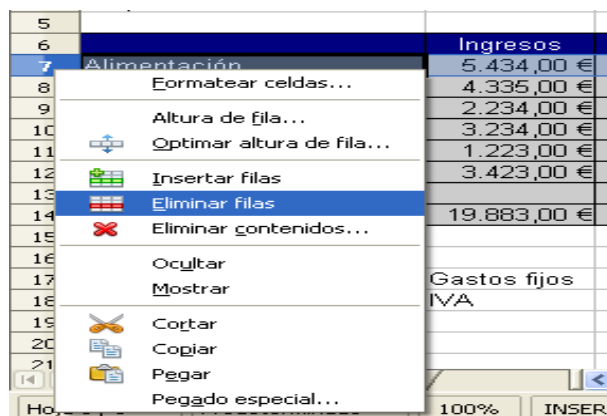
5
6
7
8
9
10
11
12
13
14
15
16
17
18
19
20
21

Alimentación

Ingresos
5.434,00 €
4.335,00 €
2.234,00 €
3.234,00 €
1.223,00 €
3.423,00 €

19.883,00 €

Gastos fijos
IVA

Formatear celdas...
Altura de fila...
Optimar altura de fila...
Insertar filas
Eliminar filas
Eliminar contenidos...
Ocultar
Mostrar
Cortar
Copiar
Pegar
Pegado especial...

Ho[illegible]
100%
INSER